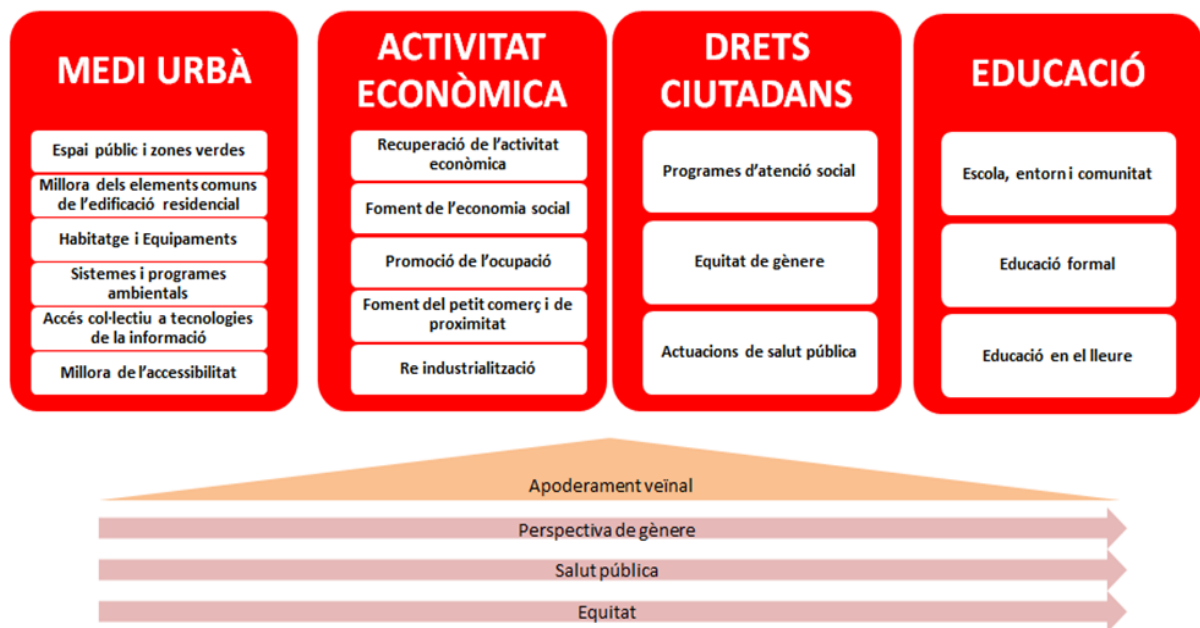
MEDI URBÀ

Espai públic i zones verdes

Millora dels elements comuns de l'edificació residencial

Habitatge i Equipaments

Sistemes i programes ambientals

Accés col·lectiu a tecnologies de la informació

Millora de l'accessibilitat

ACTIVITAT ECONÒMICA

Recuperació de l'activitat econòmica

Foment de l'economia social

Promoció de l'ocupació

Foment del petit comerç i de proximitat

Re industrialització

DRETS CIUTADANS

Programes d'atenció social

Equitat de gènere

Actuacions de salut pública

EDUCACIÓ

Escola, entorn i comunitat

Educació formal

Educació en el lleure

Apoderament veïnal

Perspectiva de gènere

Salut pública

Equitat